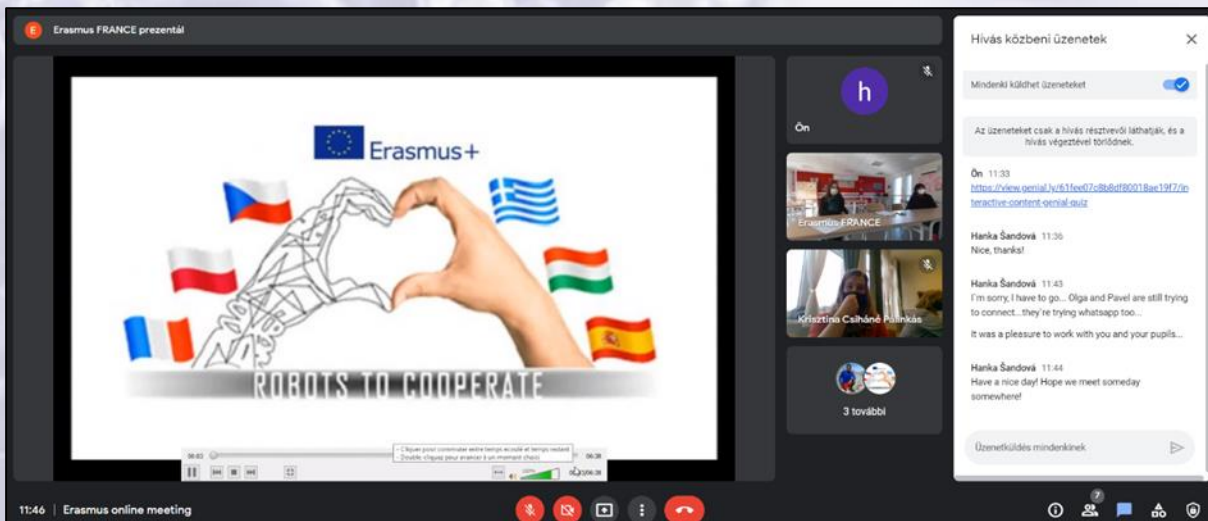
E Erasmus FRANCE prezentál

Erasmus+

ROBOTS TO COOPERATE

- Cliquez pour commuter entre temps écoulé et temps restant
- Double cliquez pour avancer à un moment choisi

h

Ön

Erasmus FRANCE

Krisztina Csíháné Palinkás

3 további

Hívás közbeni üzenetek

Mindenki küldhet üzeneteket

Az üzeneteket csak a hívás résztvevői láthatják, és a hívás végeztével törlődnek.

Ön 11:33
https://view.genial.ly/61fee07c8b8df80018ae19f7/interactive-content-genial-quiz

Hanka Šandová 11:36
Nice, thanks!

Hanka Šandová 11:43
I'm sorry, I have to go... Olga and Pavel are still trying to connect...they're trying whatsapp too...

It was a pleasure to work with you and your pupils...

Hanka Šandová 11:44
Have a nice day! Hope we meet someday somewhere!

Üzenetküldés mindenkinek

11:46 | Erasmus online meeting

7